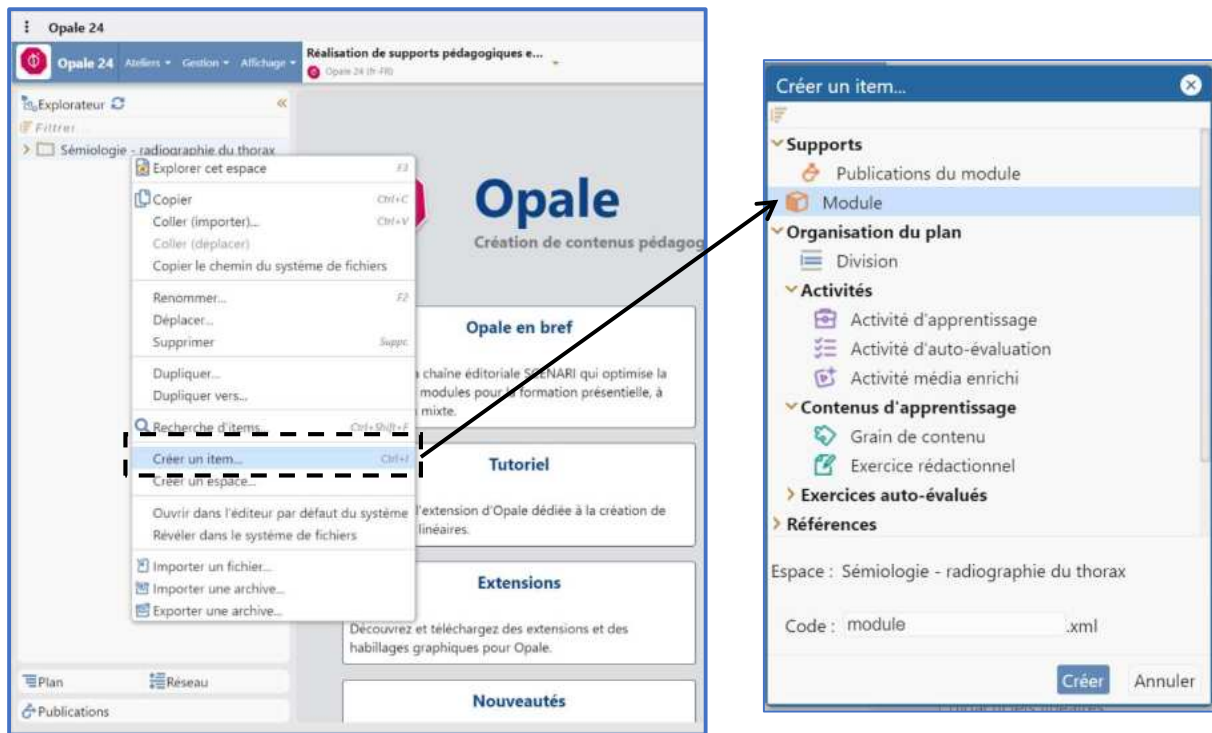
Opale 24

Opale 24 Ateliers Gestion Affichage

Réalisation de supports pédagogiques e...
Opale 24 (fr-FR)

Explorateur
Filtrer
Sémiologie - radiographie du thorax

Explorer cet espace F3
Copier Ctrl+C
Coller (importer)... Ctrl+V
Coller (déplacer)
Copier le chemin du système de fichiers
Renommer... F2
Déplacer...
Supprimer Suppr
Dupliquer...
Dupliquer vers...
Recherche d'items... Ctrl+Shift+F
Créer un item... Ctrl+I
Créer un espace...
Ouvrir dans l'éditeur par défaut du système
Révéler dans le système de fichiers
Importer un fichier...
Importer une archive...
Exporter une archive...

Opale
Création de contenus pédagog

Opale en bref
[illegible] chaîne éditoriale SCENARI qui optimise la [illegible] modules pour la formation présentielle, à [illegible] mixte.

Tutoriel
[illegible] l'extension d'Opale dédiée à la création de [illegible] linéaires.

Extensions
Découvrez et téléchargez des extensions et des habillages graphiques pour Opale.

Nouveautés

Plan
Réseau
Publications

Créer un item...
Supports
Publications du module
Module
Organisation du plan
Division
Activités
Activité d'apprentissage
Activité d'auto-évaluation
Activité média enrichi
Contenus d'apprentissage
Grain de contenu
Exercice rédactionnel
Exercices auto-évalués
Références

Espace : Sémiologie - radiographie du thorax

Code : module .xml

Créer Annuler